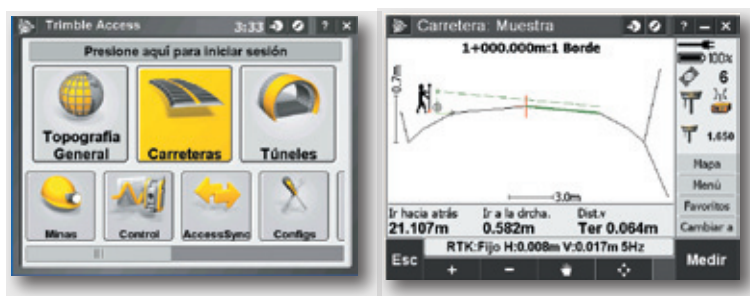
Trimble Access 3:33 ? ×

Presione aquí para iniciar sesión

Topografía General

Carreteras

Túneles

Minas

Control

AccessSync

Config

Carretera: Muestra ? – ×

1+000.000m:1 Borde

0.7m

3.0m

100x

6

1.650

Mapa

Menú

Favoritos

Cambiar a

Ir hacia atrás 21.107m

Ir a la drcha. 0.582m

Dist.v Ter 0.064m

RTK:Fijo H:0.008m V:0.017m 5Hz

Esc

+

–

Medir